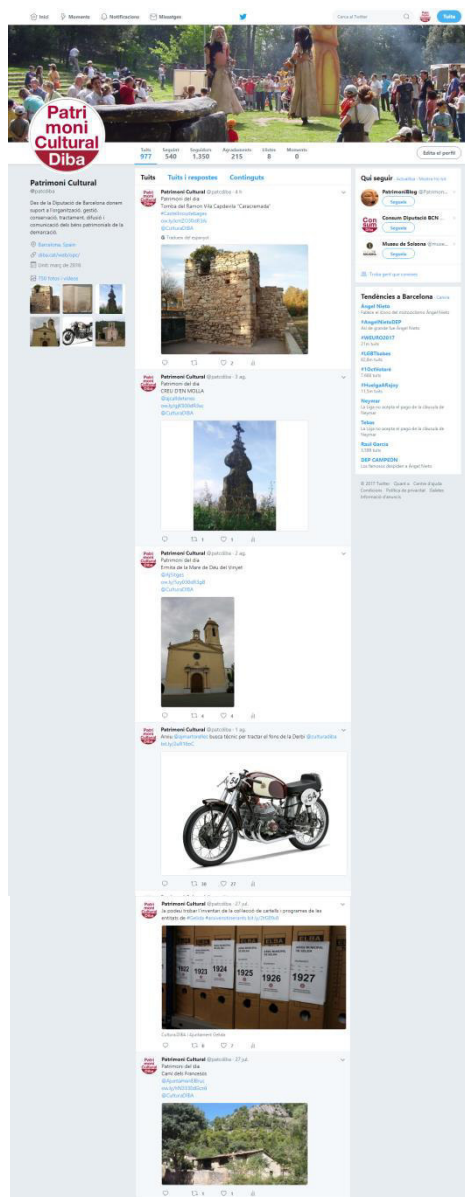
Inici Moments Notificacions Missatges

Cerca al Twitter

Tuita

Patri moni Cultural Diba

Tuits 977 Segueix 540 Seguidors 1.350 Agradaments 215 Llistes 8 Moments 0

Edita el perfil

Patrimoni Cultural
@patcdiba

Des de la Diputació de Barcelona donem suport a l'organització, gestió, conservació, tractament, difusió i comunicació dels béns patrimonials de la demarcació.

Barcelona, Spain
diba.cat/web/opc/
Unit març de 2016

750 fotos i vídeos

Tuits Tuits i respostes Contingut

Patrimoni Cultural @patcdiba · 4 h
Patrimoni del dia
Torre del Ramon Vila Capdevila "Caracremada"
#Castellnoudelsagas
ow.ly/ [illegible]
@CulturaDIBA
Traduïx del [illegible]

Patrimoni Cultural @patcdiba · 3 ag.
Patrimoni del dia
CREU D'EN MOLLA
@ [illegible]
ow.ly/ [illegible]
@CulturaDIBA

1 1

Patrimoni Cultural @patcdiba · 2 ag.
Patrimoni del dia
Ermita de la Mare de Déu del Vinyet
@ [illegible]
ow.ly/ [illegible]
@CulturaDIBA

4 4

Patrimoni Cultural @patcdiba · 1 ag.
Aneu @ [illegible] busca tècnic per tractar el fons de la Derbi @culturadiba bit.ly/ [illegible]

10 27

Patrimoni Cultural @patcdiba · 27 jul.
Ja podeu trobar l'inventari de la col·lecció de cartells i programes de les enfistes de #Sitges #inventari bit.ly/ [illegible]

1922 1923 1924 1925 1926 1927

CulturaDIBA i Ajuntament Sitges

6 7

Patrimoni Cultural @patcdiba · 27 jul.
Patrimoni del dia
Can't dels Francescs
@AjuntamentBru
ow.ly/ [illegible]
@CulturaDIBA

1 1

Qui seguir · Actualitza · Mostra-ho tot

PatrimoniBlog @Patrimon...
Segueix

Consum Diputació BCN ...
Segueix

Museu de Solsona @muse...
Segueix

Troba gent que coneixes

Tendències a Barcelona · Canvia

Àngel Nieto
Fallece el ídolo del motociclismo Àngel Nieto

#ÀngelNietoDEP
Adiós grande Àngel Nieto

#WEURO2017
21 k tuits

#L6BTbabes
42,6 k tuits

#10eVolem
7.486 tuits

#HuelgaAReay
11,5 k tuits

Neymar
La liga se acepta el pago de la cláusula de Neymar

Tebas
La liga no acepta el pago de la cláusula de Neymar

Raúl García
1.598 tuits

DEP CAMPEÓN
Los famosos despiden a Àngel Nieto

© 2017 Twitter Quant a Centre d'ajuda Condicions Política de privacitat Galetes Informació d'anuncis